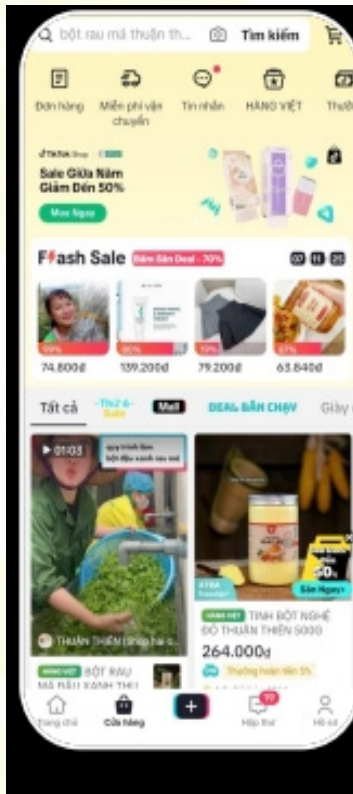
bột rau má thuận th... Tìm kiếm

Đơn hàng | Miễn phí vận chuyển | Tin nhắn | HÀNG VIỆT | Thưở

Sale Giữa Năm Giảm Đến 50%

Mua Ngay

Flash Sale Đăm Sàn Deal - 70%

74.800đ
139.200đ
79.200đ
63.840đ

Tất cả | Thứ 6 Sale | Mall | DEAL BÁN CHẠY | Giày

01:03

THUẬN THIÊN Shop hai c...

HÀNG VIỆT BỘT RAU MÁ SẠCH XANH THI

HÀNG VIỆT TINH BỘT NGHỆ ĐỎ THUẬN THIÊN 500G

264.000đ

Thưởng hoàn tiền 5%

50%

Săn Ngay

Trang chủ | Cửa hàng | + | Hộp thư | Hồ sơ

99